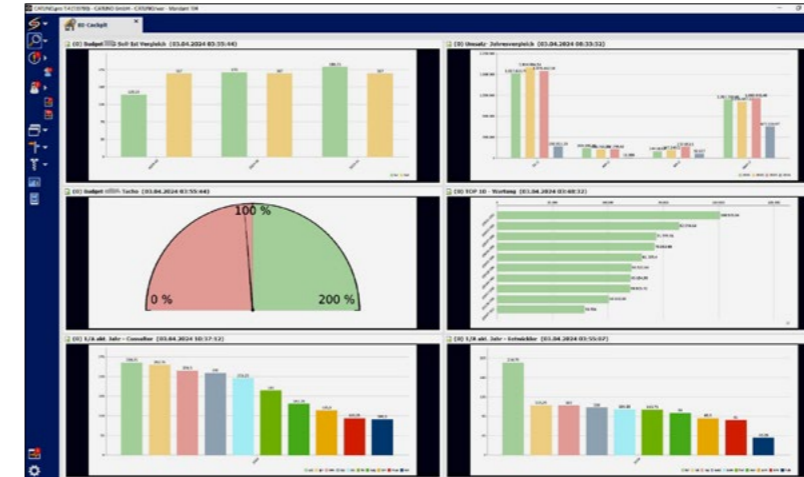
CASUNI.pro TAC07B8 - CASINO GmbH - CASUNI.user - Mandant 1M

BI-Cockpit

[0] Budget Soll Ist Vergleich (03.04.2024 03:55:44)

[0] Umsatz Jahresvergleich (03.04.2024 08:33:32)

[0] Budget Tacho (03.04.2024 03:55:44)

100 %

0 %

200 %

[0] TOP 10 - Wertung (03.04.2024 03:08:32)

[0] E/A akt. Jahr - Consulter (03.04.2024 10:37:52)

[0] E/A akt. Jahr - Entwickler (03.04.2024 03:55:07)